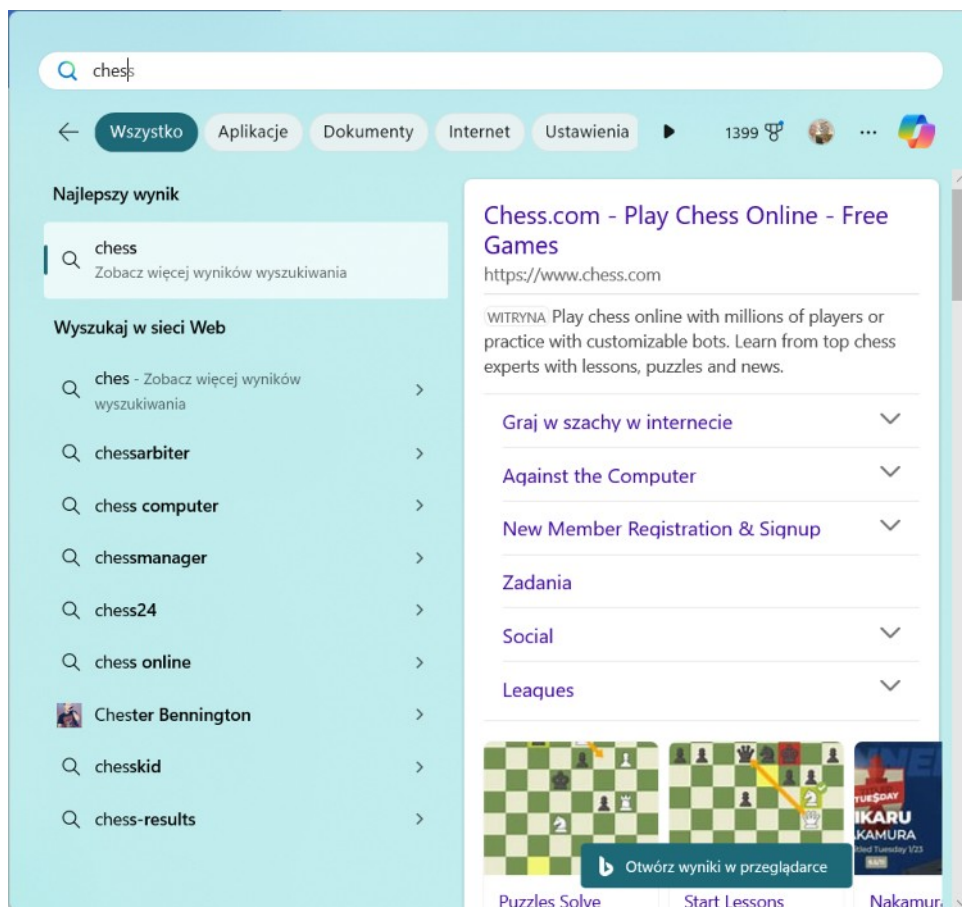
chess

Wszystko Aplikacje Dokumenty Internet Ustawienia 1399

Najlepszy wynik

chess
Zobacz więcej wyników wyszukiwania

Wyszukaj w sieci Web

ches - Zobacz więcej wyników wyszukiwania

chessarbiter

chess computer

chessmanager

chess24

chess online

Chester Bennington

chesskid

chess-results

Chess.com - Play Chess Online - Free Games
https://www.chess.com

WITRYNA Play chess online with millions of players or practice with customizable bots. Learn from top chess experts with lessons, puzzles and news.

Graj w szachy w internecie

Against the Computer

New Member Registration & Signup

Zadania

Social

Leagues

TUESDAY
IKARU
AKAMURA

Otwórz wyniki w przeglądarce

Puzzles Solve

Start Lessons

Nakamur